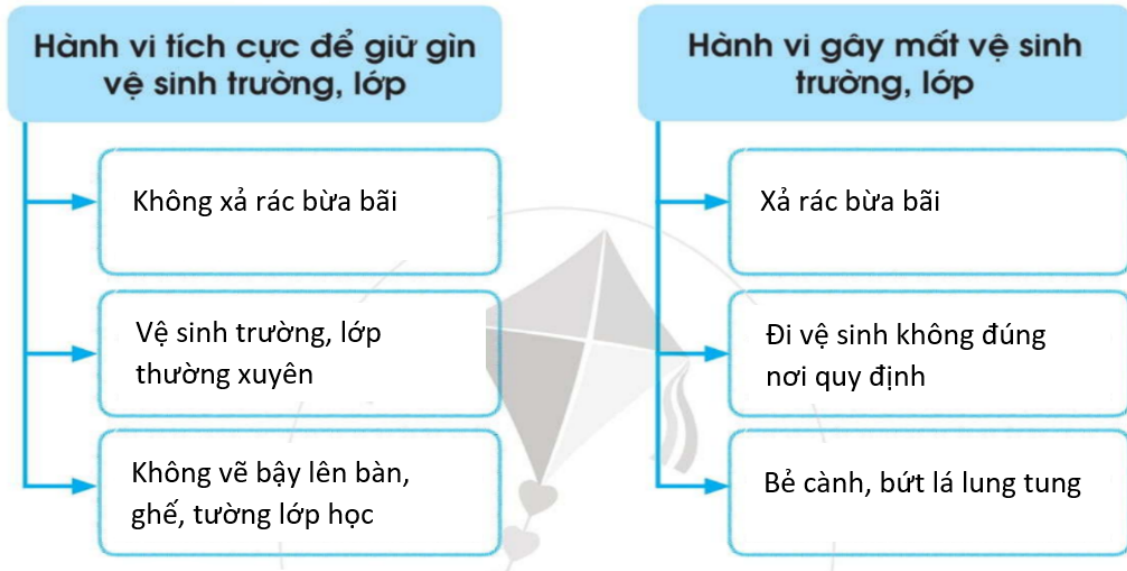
Hành vi tích cực để giữ gìn vệ sinh trường, lớp

Không xả rác bừa bãi

Vệ sinh trường, lớp thường xuyên

Không vẽ bậy lên bàn, ghế, tường lớp học

Hành vi gây mất vệ sinh trường, lớp

Xả rác bừa bãi

Đi vệ sinh không đúng nơi quy định

Bẻ cành, bứt lá lung tung